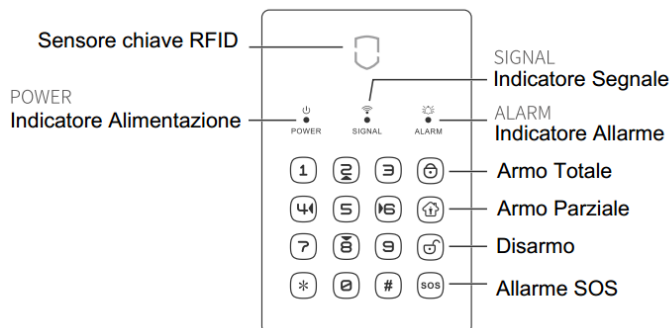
Sensore chiave RFID

SIGNAL
Indicatore Segnale

POWER
Indicatore Alimentazione

POWER SIGNAL ALARM

ALARM
Indicatore Allarme

1 2 3
Armo Totale

4 5 6
Armo Parziale

7 8 9
Disarmo

* 0 # SOS
Allarme SOS